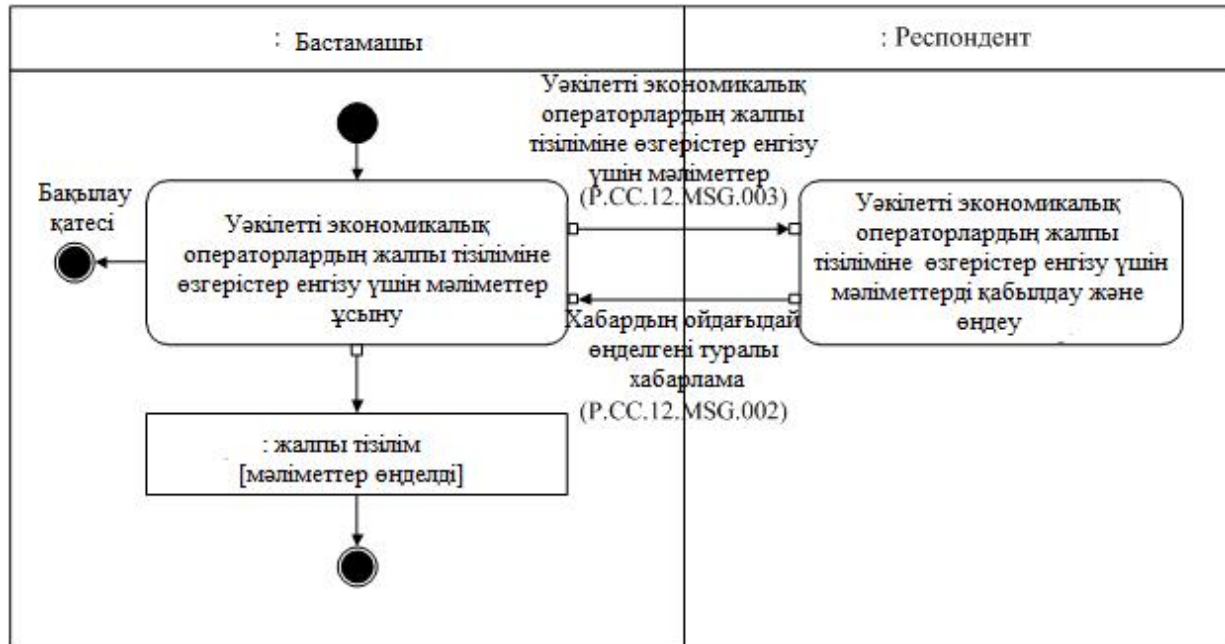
: Бастамашы

: Респондент

Уәкілетті экономикалық операторлардың жалпы тізіліміне өзгерістер енгізу үшін мәліметтер (P.CC.12.MSG.003)

Бақылау қатесі

Уәкілетті экономикалық операторлардың жалпы тізіліміне өзгерістер енгізу үшін мәліметтер ұсыну

Уәкілетті экономикалық операторлардың жалпы тізіліміне өзгерістер енгізу үшін мәліметтерді қабылдау және өңдеу

Хабардың ойдағыдай өңделгені туралы хабарлама (P.CC.12.MSG.002)

: жалпы тізілім [мәліметтер өңделді]